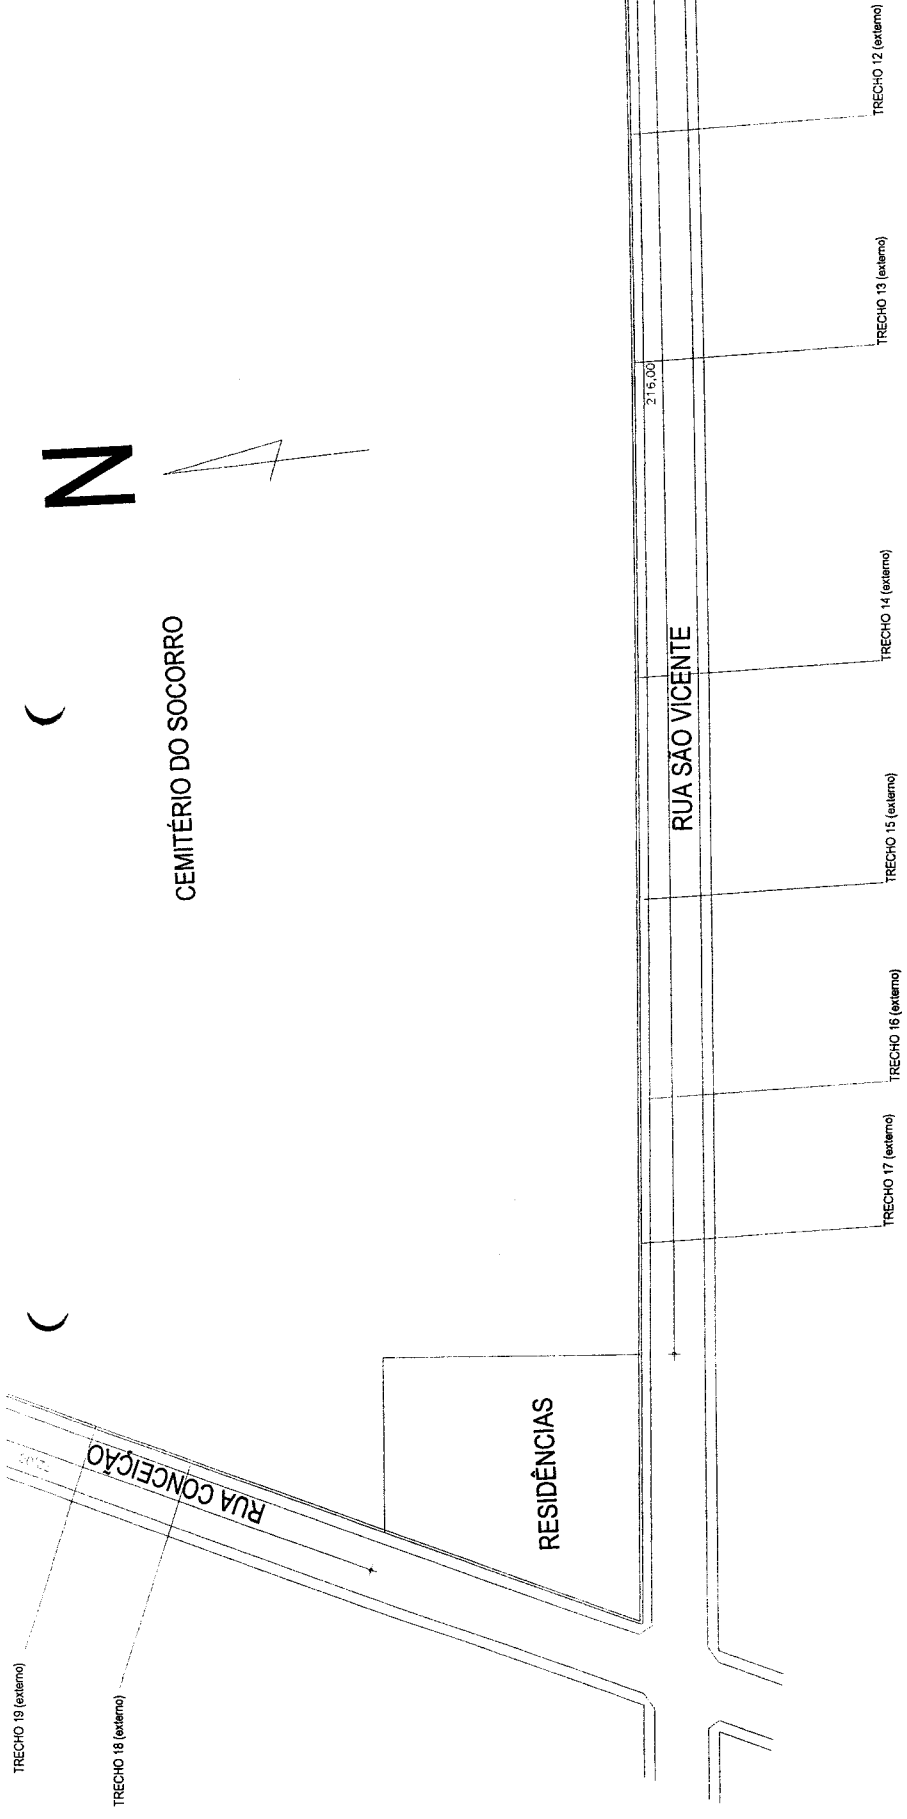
TRECHO 12 (externo)

TRECHO 13 (externo)

216,00

N

TRECHO 14 (externo)

CEMITÉRIO DO SOCORRO

RUA SÃO VICENTE

TRECHO 15 (externo)

TRECHO 16 (externo)

TRECHO 17 (externo)

RESIDÊNCIAS

RUA CONCEIÇÃO

TRECHO 19 (externo)

TRECHO 18 (externo)